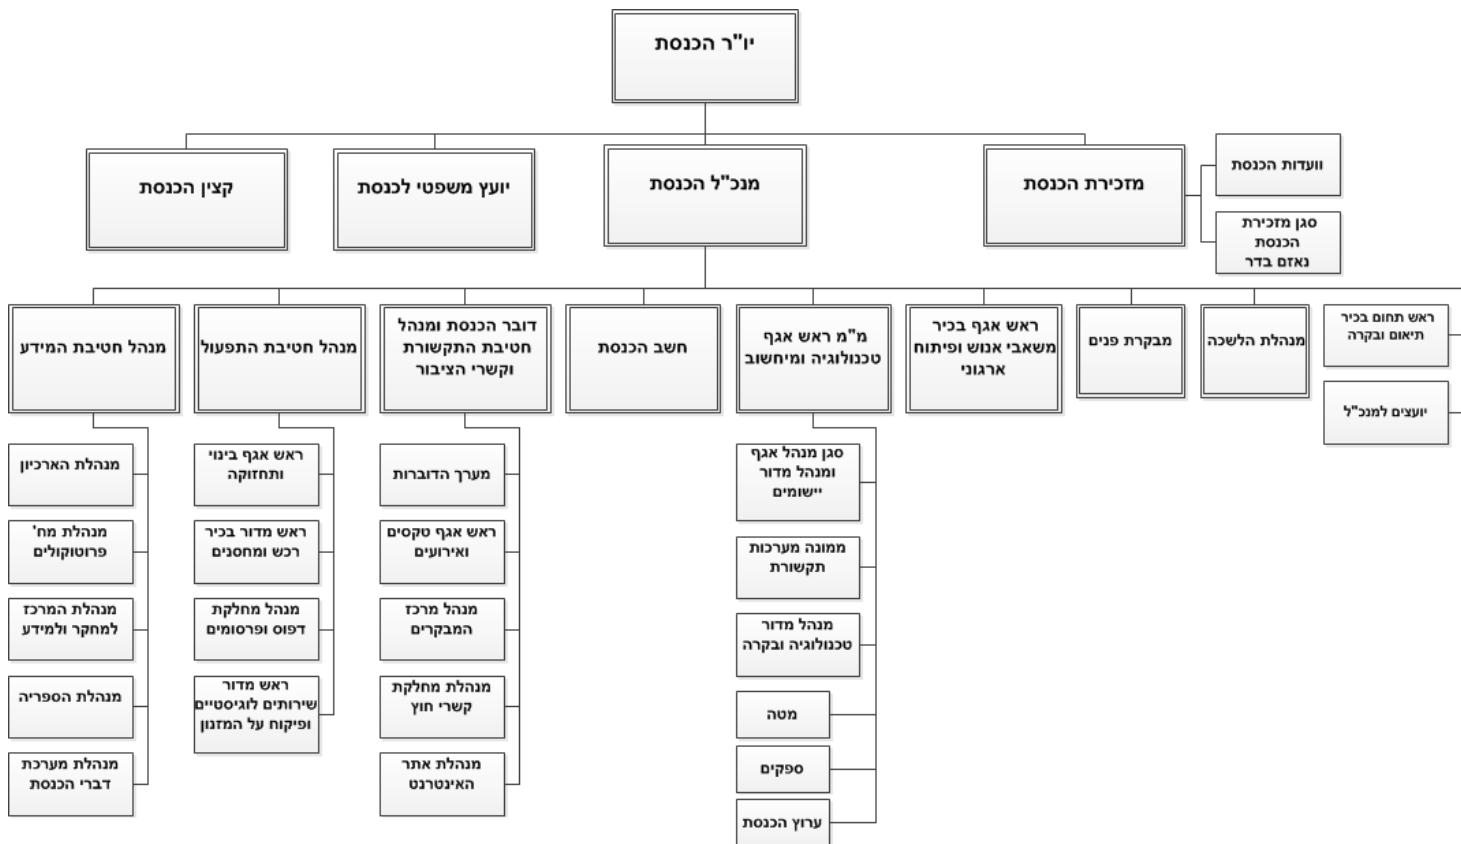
יו"ר הכנסת

מזכירת הכנסת

וועדות הכנסת

סגן מזכירת הכנסת נאזם בדר

מנכ"ל הכנסת

יועץ משפטי לכנסת

קצין הכנסת

ראש תחום בכיר תיאום ובקרה

יועצים למנכ"ל

מנהלת הלשכה

מבקרת פנים

ראש אגף בכיר משאבי אנוש ופיתוח ארגוני

מ"מ ראש אגף טכנולוגיה ומיחשוב

סגן מנהל אגף ומנהל מדור יישומים

ממונה מערכות תקשורת

מנהל מדור טכנולוגיה ובקרה

מטה

ספקים

ערוץ הכנסת

חשב הכנסת

דובר הכנסת ומנהל חטיבת התקשורת וקשרי הציבור

מערך הדוברות

ראש אגף טקסים ואירועים

מנהל מרכז המבקרים

מנהלת מחלקת קשרי חוץ

מנהלת אתר האינטרנט

מנהל חטיבת התפעול

ראש אגף בינוי ותחזוקה

ראש מדור בכיר רכש ומחסנים

מנהל מחלקת דפוס ופרסומים

ראש מדור שירותים לוגיסטיים ופיקוח על המזנון

מנהל חטיבת המידע

מנהלת הארכיון

מנהלת מח' פרוטוקולים

מנהלת המרכז למחקר ולמידע

מנהלת הספריה

מנהלת מערכת דברי הכנסת